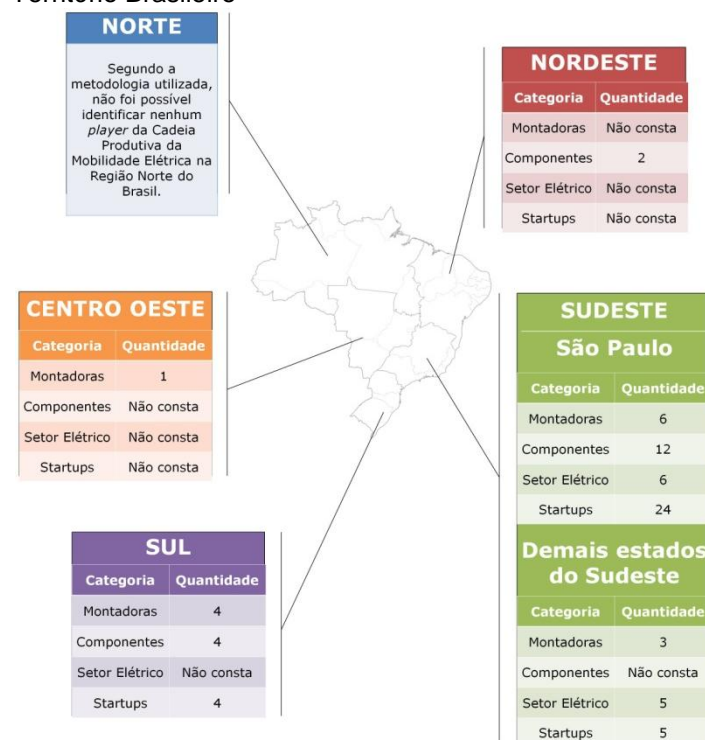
Território Brasileiro

NORTE

Segundo a metodologia utilizada, não foi possível identificar nenhum *player* da Cadeia Produtiva da Mobilidade Elétrica na Região Norte do Brasil.

NORDESTE

| Categoria | Quantidade |
|---|---|
| Montadoras | Não consta |
| Componentes | 2 |
| Setor Elétrico | Não consta |
| Startups | Não consta |

CENTRO OESTE

| Categoria | Quantidade |
|---|---|
| Montadoras | 1 |
| Componentes | Não consta |
| Setor Elétrico | Não consta |
| Startups | Não consta |

SUDESTE

São Paulo

| Categoria | Quantidade |
|---|---|
| Montadoras | 6 |
| Componentes | 12 |
| Setor Elétrico | 6 |
| Startups | 24 |

Demais estados do Sudeste

| Categoria | Quantidade |
|---|---|
| Montadoras | 3 |
| Componentes | Não consta |
| Setor Elétrico | 5 |
| Startups | 5 |

SUL

| Categoria | Quantidade |
|---|---|
| Montadoras | 4 |
| Componentes | 4 |
| Setor Elétrico | Não consta |
| Startups | 4 |